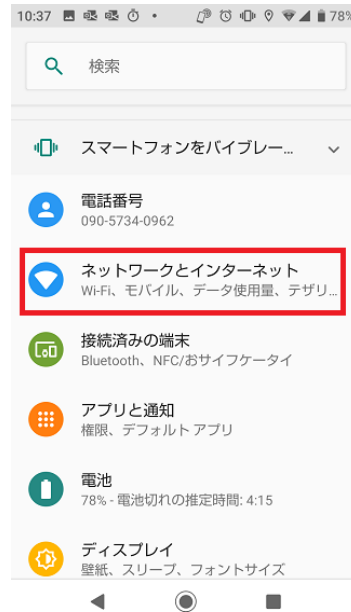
10:37 78%

検索

スマートフォンをバイブレー...

電話番号
090-5734-0962

ネットワークとインターネット
Wi-Fi、モバイル、データ使用量、テザリ...

接続済みの端末
Bluetooth、NFC/おサイフケータイ

アプリと通知
権限、デフォルト アプリ

電池
78% - 電池切れの推定時間: 4:15

ディスプレイ
壁紙、スリープ、フォントサイズ